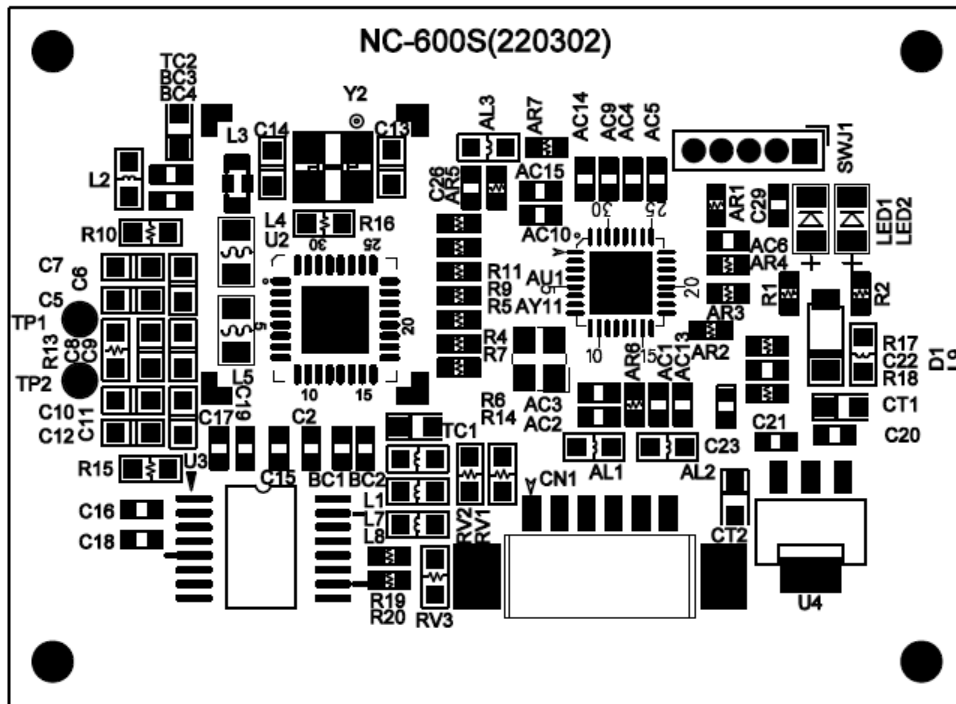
NC-600S(220302)

TC2
BC3
BC4
Y2
L3
C14
C13
AL3
AR7
AC14
AC9
AC4
AC5
SWJ1
L2
C26
AR5
AC15
30
25
AR1
C29
LED1
LED2
L4
R16
AC10
AC6
R10
U2
30
25
AR4
C7
C6
R11
R9
R5
AU1
AY11
20
R1
R2
C5
TP1
5
20
AR3
R13
C8
C9
R4
R7
10
15
AR2
R17
C22
D1
TP2
L5
C19
10
15
AR8
AC1
AC13
R18
C10
C11
C12
C17
C2
R6
R14
AC3
AC2
TC1
CT1
C20
C21
AL1
AL2
C23
R15
U3
C15
BC1
BC2
L1
L7
L8
CN1
RV2
RV1
C16
C18
CT2
R19
R20
RV3
U4